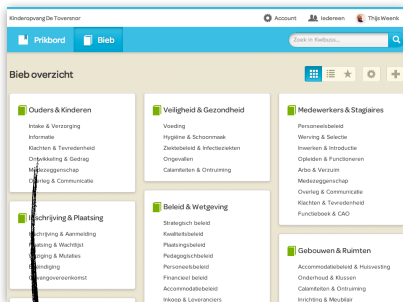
Kinderopvang De Tovenaar

Account Iedereen Thijs Weenk

Prikbord Bieb

Zoek in Kiesbus...

Bieb overzicht

Ouders & Kinderen
Intake & Verzorging
Informatie
Klachten & Tevredenheid
Ontwikkeling & Gedrag
Medezeggenschap
Overleg & Communicatie

Inschrijving & Plaatsing
Inschrijving & Aanmelding
Plaatsing & Wachtlijst
Wijziging & Mutaties
Beëindiging
Plaatsingsovereenkomst

Veiligheid & Gezondheid
Voeding
Hygiëne & Schoonmaak
Ziektebeleid & Infectieziekten
Ongevallen
Calamiteiten & Ontruiming

Beleid & Wetgeving
Strategisch beleid
Kwaliteitsbeleid
Plaatsingsbeleid
Pedagogischbeleid
Personeelsbeleid
Financieel beleid
Accommodatiebeleid
Inkoop & Leveranciers

Medewerkers & Stagiaires
Personeelsbeleid
Werving & Selectie
Inwerken & Introductie
Opleiden & Functioneren
Arbo & Verzuim
Medezeggenschap
Overleg & Communicatie
Klachten & Tevredenheid
Functieboek & CAO

Gebouwen & Ruimten
Accommodatiebeleid & Huisvesting
Onderhoud & Klussen
Calamiteiten & Ontruiming
Inrichting & Meubilair